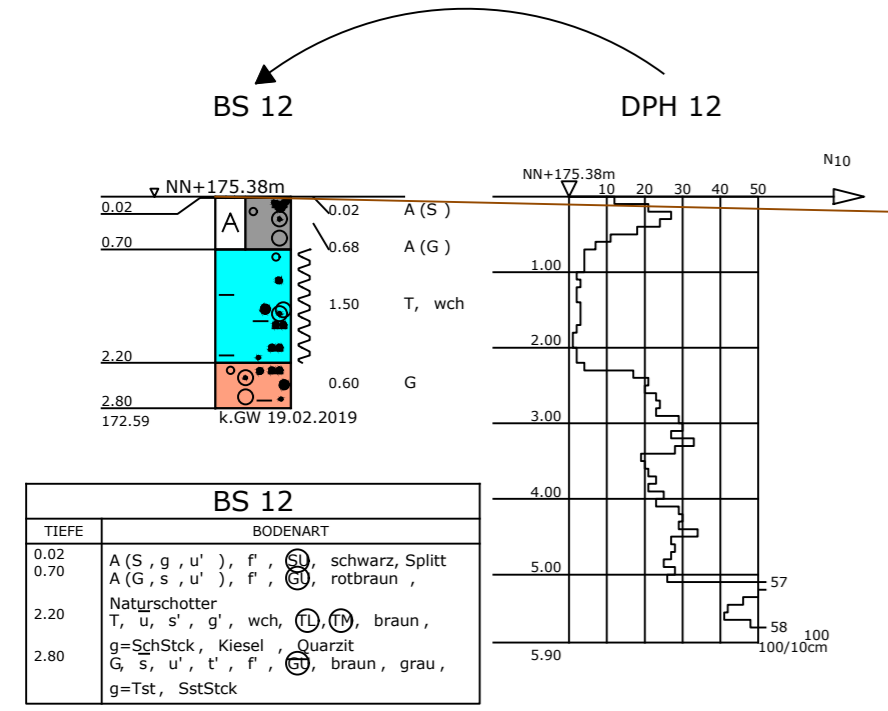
BS 12

DPH 12

NN+175.38m

0.02

A

0.02 A (S )

0.70

0.68 A (G )

1.50 T, wch

2.20

0.60 G

2.80

172.59

k.GW 19.02.2019

NN+175.38m

$N_{10}$

10 20 30 40 50

1.00

2.00

3.00

4.00

5.00

57

58

100

5.90

100/10cm

BS 12

| TIEFE | BODENART |
|---|---|
| 0.02<br>0.70 | A (S , g , u' ), f' , SU, schwarz, Splitt<br>A (G , s , u' ), f' , GU, rotbraun , |
| 2.20 | Naturschotter<br>T, u, s' , g' , wch, TL, TM, braun , |
| 2.80 | g=SchStck , Kiesel , Quarzit<br>G, s, u' , t' , f' , GU, braun , grau ,<br>g=Tst , SstStck |